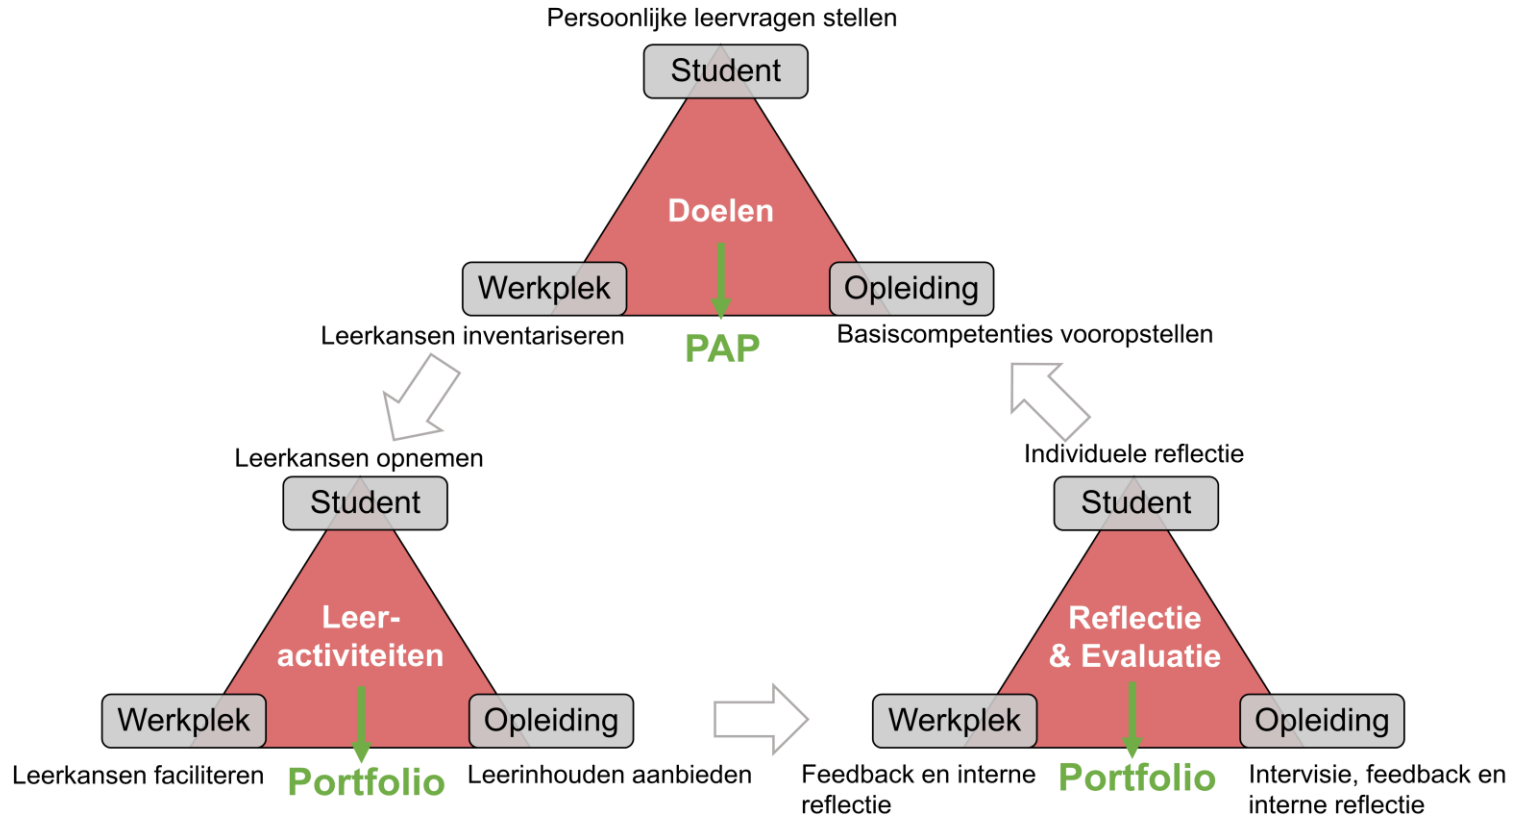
Persoonlijke leervragen stellen

Student

Doelen

Werkplek

Opleiding

Leerkansen inventariseren

PAP

Basiscompetenties vooropstellen

Leerkansen opnemen

Student

Leer-activiteiten

Werkplek

Opleiding

Leerkansen faciliteren

Portfolio

Leerinhouden aanbieden

Individuele reflectie

Student

Reflectie & Evaluatie

Werkplek

Opleiding

Feedback en interne reflectie

Portfolio

Intervisie, feedback en interne reflectie